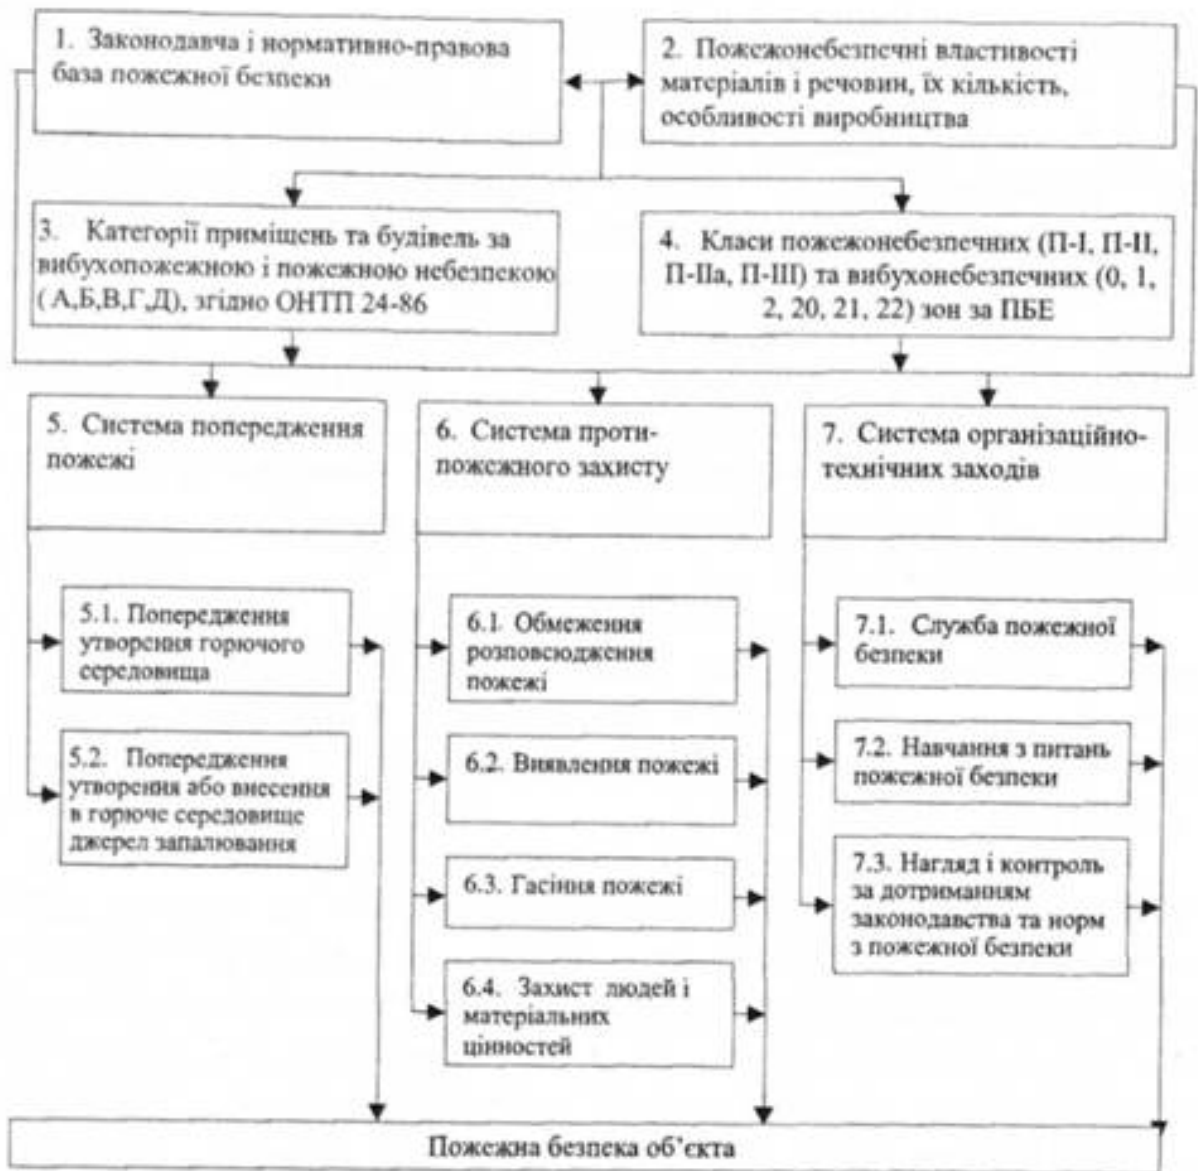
1. Законодавча і нормативно-правова база пожежної безпеки

2. Пожежонебезпечні властивості матеріалів і речовин, їх кількість, особливості виробництва

3. Категорії приміщень та будівель за вибухопожежною і пожежною небезпекою (А,Б,В,Г,Д), згідно ОНТП 24-86

4. Класи пожежонебезпечних (П-І, П-ІІ, П-ІІа, П-ІІІ) та вибухонебезпечних (0, 1, 2, 20, 21, 22) зон за ПБЕ

5. Система попередження пожежі

6. Система протипожежного захисту

7. Система організаційно-технічних заходів

5.1. Попередження утворення горючого середовища

5.2. Попередження утворення або внесення в горюче середовище джерел запалювання

6.1. Обмеження розповсюдження пожежі

6.2. Виявлення пожежі

6.3. Гасіння пожежі

6.4. Захист людей і матеріальних цінностей

7.1. Служба пожежної безпеки

7.2. Навчання з питань пожежної безпеки

7.3. Нагляд і контроль за дотриманням законодавства та норм з пожежної безпеки

Пожежна безпека об'єкта